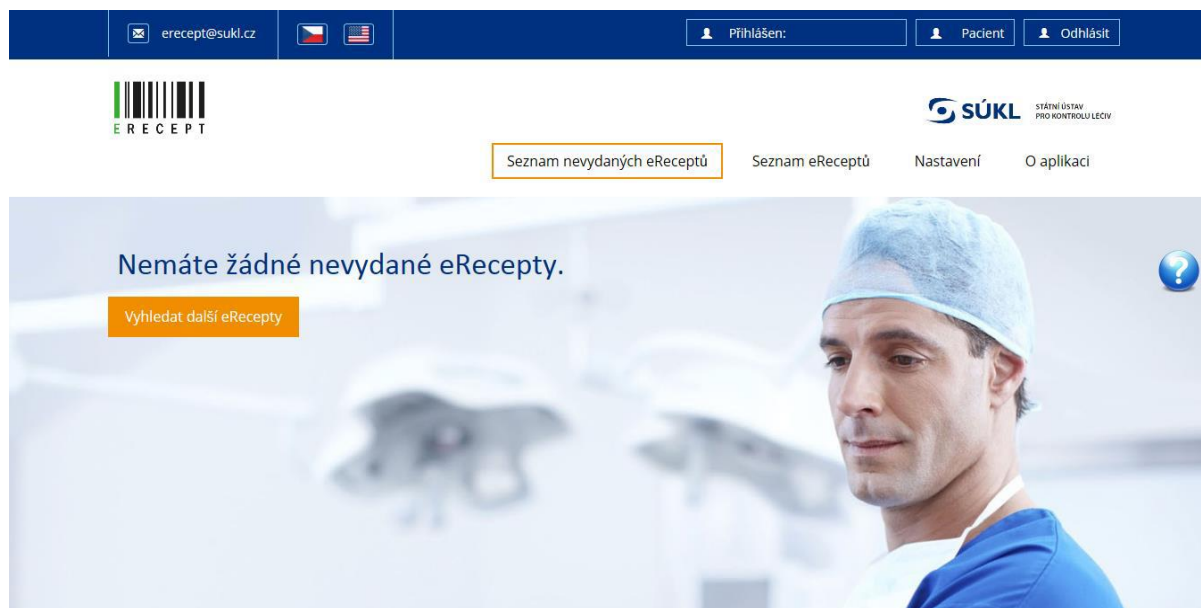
erecept@sukl.cz

Přihlášen: Pacient Odhlásit

ERECEPT

SÚKL STÁTNÍ ÚSTAV PRO KONTROLU LÉČIV

Seznam nevydaných eReceptů Seznam eReceptů Nastavení O aplikaci

Nemáte žádné nevydané eRecepty.

Vyhledat další eRecepty